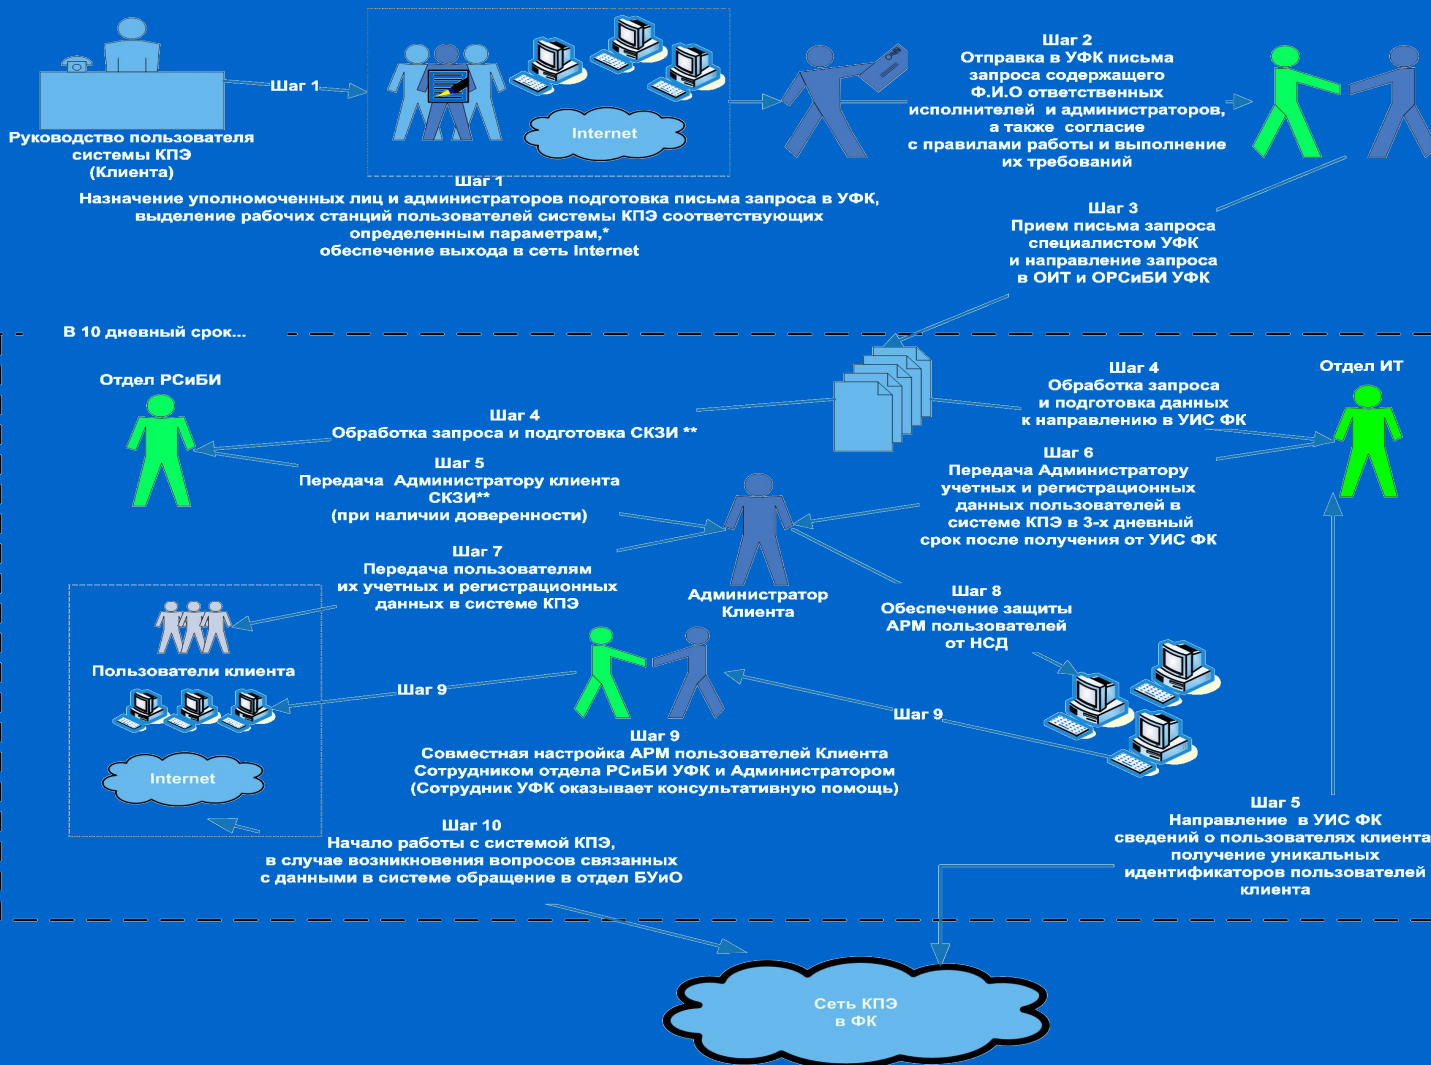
Руководство пользователя системы КПЭ (Клиента)

Шаг 1

Internet

Шаг 1
Назначение уполномоченных лиц и администраторов подготовка письма запроса в УФК, выделение рабочих станций пользователей системы КПЭ соответствующих определенным параметрам,* обеспечение выхода в сеть Internet

Шаг 2
Отправка в УФК письма запроса содержащего Ф.И.О ответственных исполнителей и администраторов, а также согласие с правилами работы и выполнение их требований

Шаг 3
Прием письма запроса специалистом УФК и направление запроса в ОИТ и ОРСиБИ УФК

В 10 дневный срок...

Отдел РСиБИ

Шаг 4
Обработка запроса и подготовка СКЗИ **

Шаг 5
Передача Администратору клиента СКЗИ** (при наличии доверенности)

Шаг 4
Обработка запроса и подготовка данных к направлению в УИС ФК

Отдел ИТ

Шаг 6
Передача Администратору учетных и регистрационных данных пользователей в системе КПЭ в 3-х дневный срок после получения от УИС ФК

Шаг 7
Передача пользователям их учетных и регистрационных данных в системе КПЭ

Администратор Клиента

Шаг 8
Обеспечение защиты АРМ пользователей от НСД

Пользователи клиента

Шаг 9

Internet

Шаг 9

Шаг 9
Совместная настройка АРМ пользователей Клиента Сотрудником отдела РСиБИ УФК и Администратором (Сотрудник УФК оказывает консультативную помощь)

Шаг 10
Начало работы с системой КПЭ, в случае возникновения вопросов связанных с данными в системе обращение в отдел БУиО

Шаг 5
Направление в УИС ФК сведений о пользователях клиента получение уникальных идентификаторов пользователей клиента

Сеть КПЭ в ФК